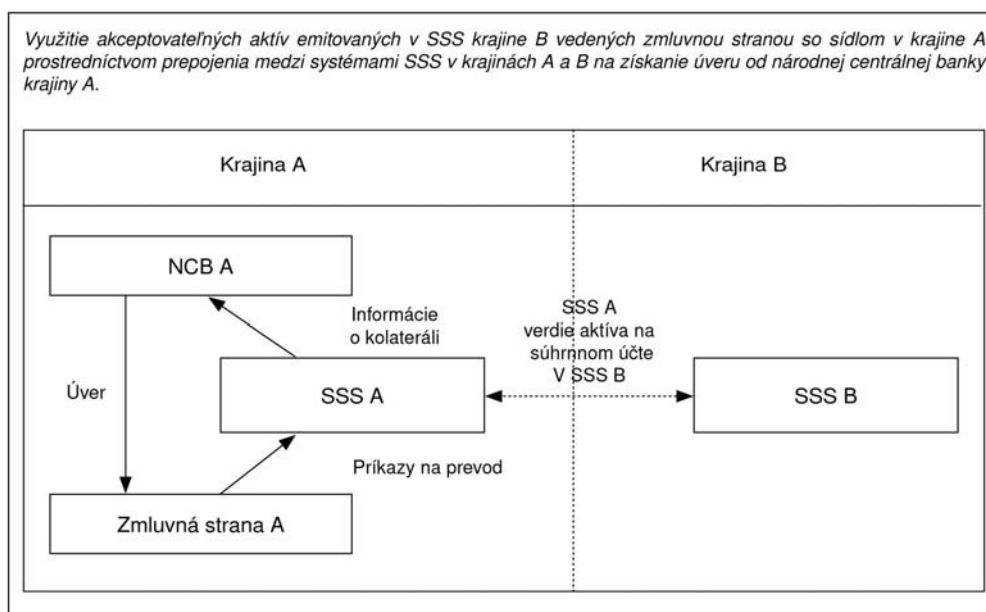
Využitie akceptovateľných aktív emitovaných v SSS krajine B vedených zmluvnou stranou so sídlom v krajine A prostredníctvom prepojenia medzi systémami SSS v krajinách A a B na získanie úveru od národnej centrálnej banky krajiny A.

Krajina A

Krajina B

NCB A

Informácie o kolateráli

SSS A verdie aktíva na súhrnnom účte V SSS B

Úver

SSS A

SSS B

Príkazy na prevod

Zmluvná strana A